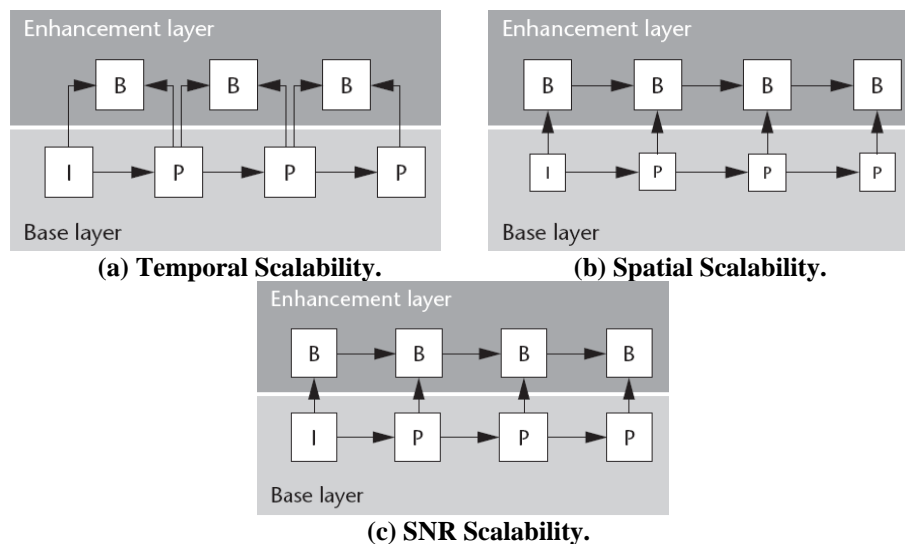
Enhancement layer

B B B

I P P P

Base layer

(a) Temporal Scalability.

Enhancement layer

B B B B

I P P P

Base layer

(b) Spatial Scalability.

Enhancement layer

B B B B

I P P P

Base layer

(c) SNR Scalability.